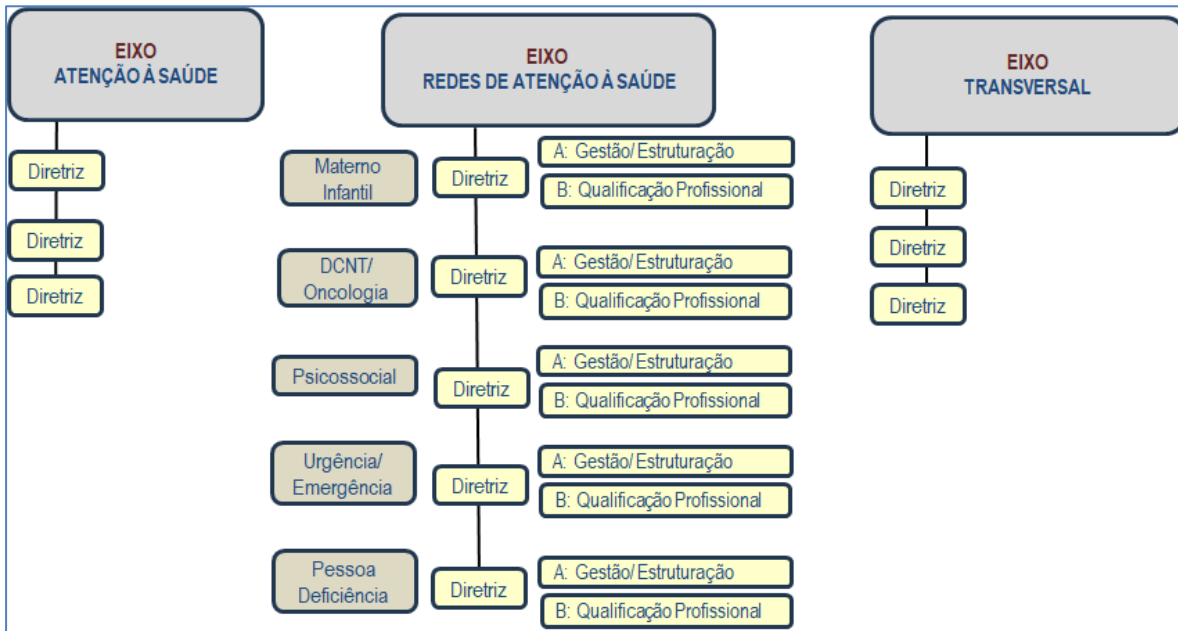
EIXO
ATENÇÃO À SAÚDE

Diretriz

Diretriz

Diretriz

EIXO
REDES DE ATENÇÃO À SAÚDE

Materno Infantil

Diretriz

A: Gestão/ Estruturação

B: Qualificação Profissional

DCNT/ Oncologia

Diretriz

A: Gestão/ Estruturação

B: Qualificação Profissional

Psicossocial

Diretriz

A: Gestão/ Estruturação

B: Qualificação Profissional

Urgência/ Emergência

Diretriz

A: Gestão/ Estruturação

B: Qualificação Profissional

Pessoa Deficiência

Diretriz

A: Gestão/ Estruturação

B: Qualificação Profissional

EIXO
TRANSVERSAL

Diretriz

Diretriz

Diretriz